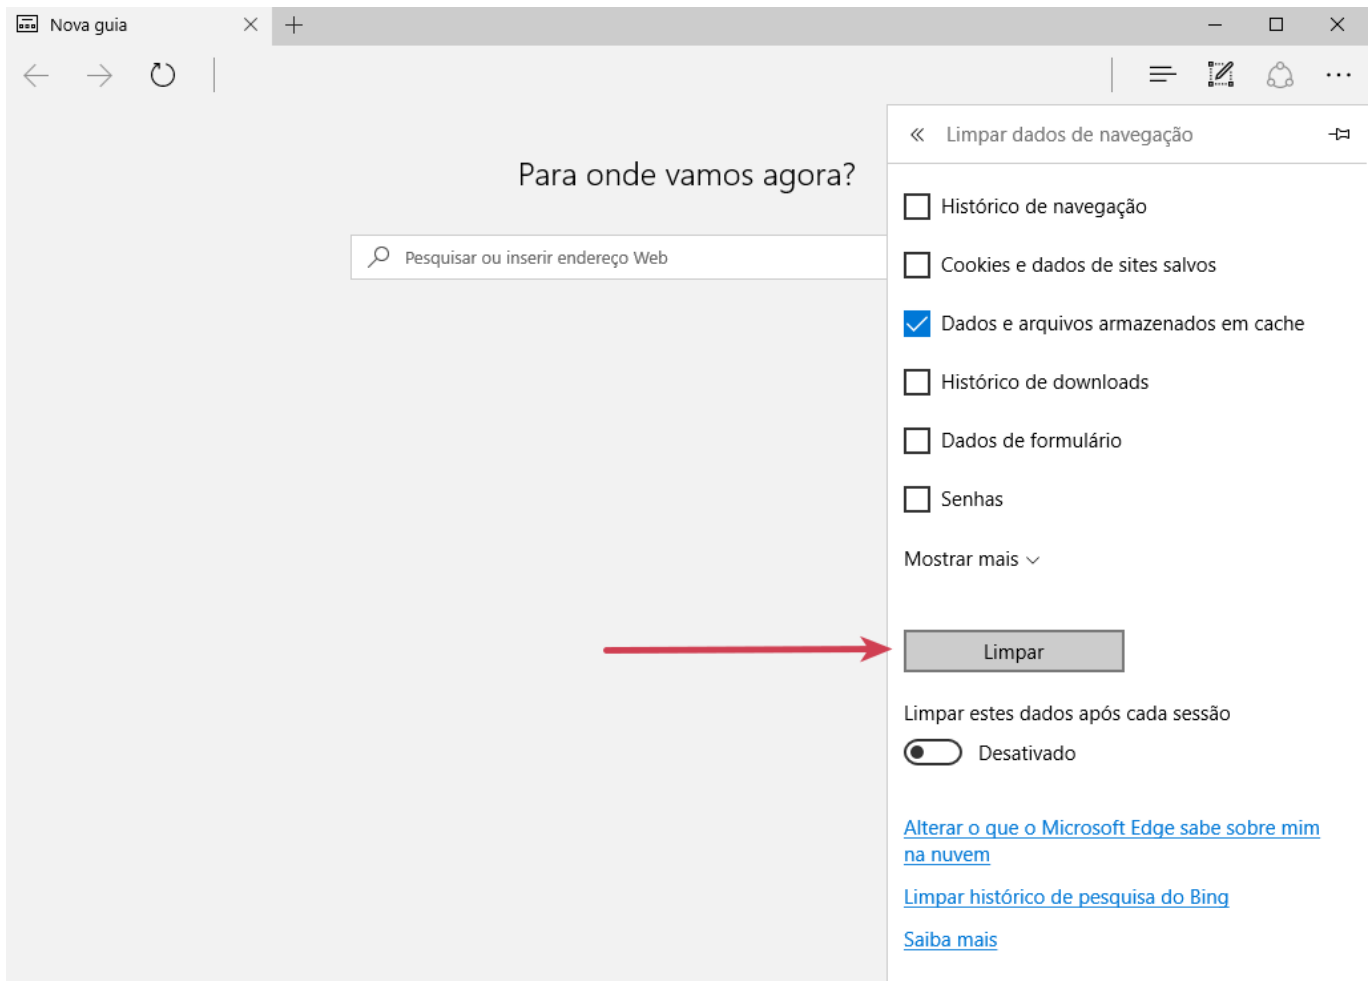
Nova guia

Para onde vamos agora?

Pesquisar ou inserir endereço Web

Limpar dados de navegação

Histórico de navegação

Cookies e dados de sites salvos

Dados e arquivos armazenados em cache

Histórico de downloads

Dados de formulário

Senhas

Mostrar mais

Limpar

Limpar estes dados após cada sessão

Desativado

Alterar o que o Microsoft Edge sabe sobre mim na nuvem

Limpar histórico de pesquisa do Bing

Saiba mais